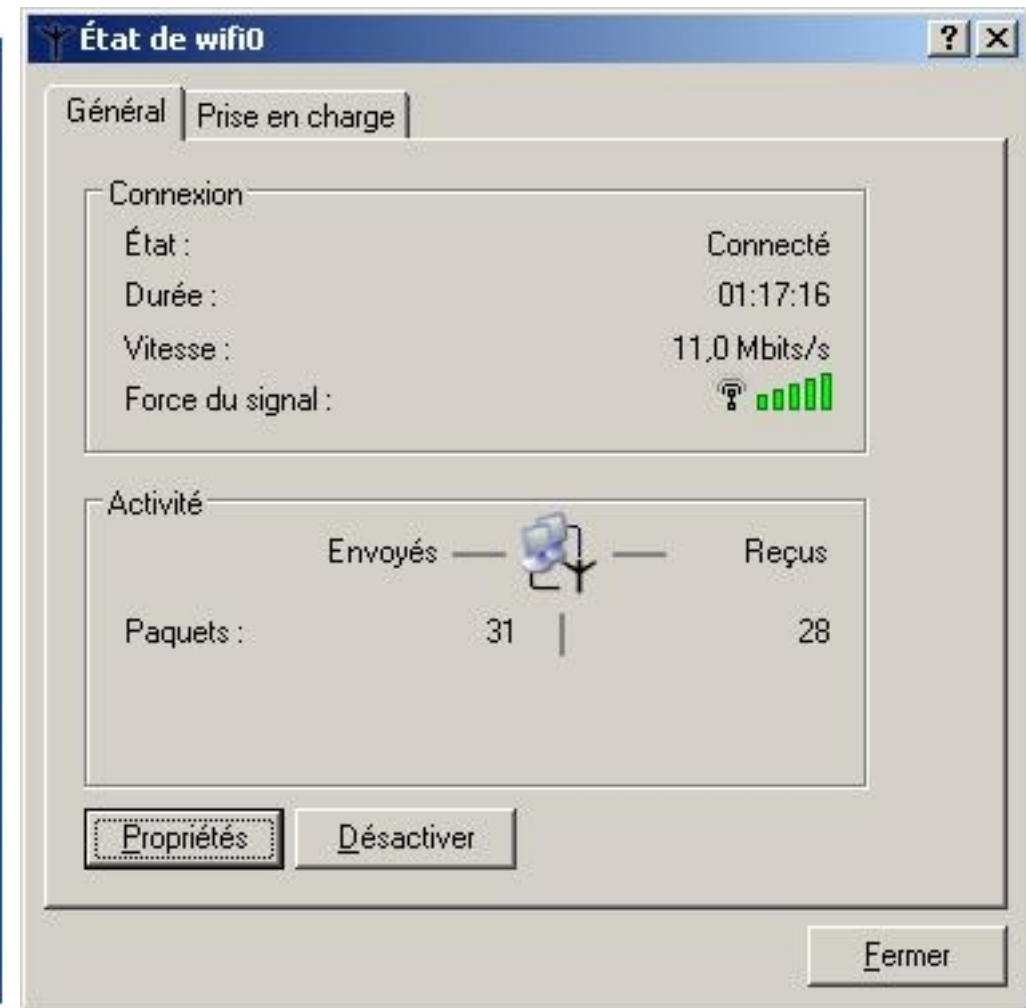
État de wifi0

?

×

Général

Prise en charge

Connexion

État :

Connecté

Durée :

01:17:16

Vitesse :

11,0 Mbits/s

Force du signal :

Activité

Envoyés

Reçus

Paquets :

31

28

Propriétés

Désactiver

Fermer